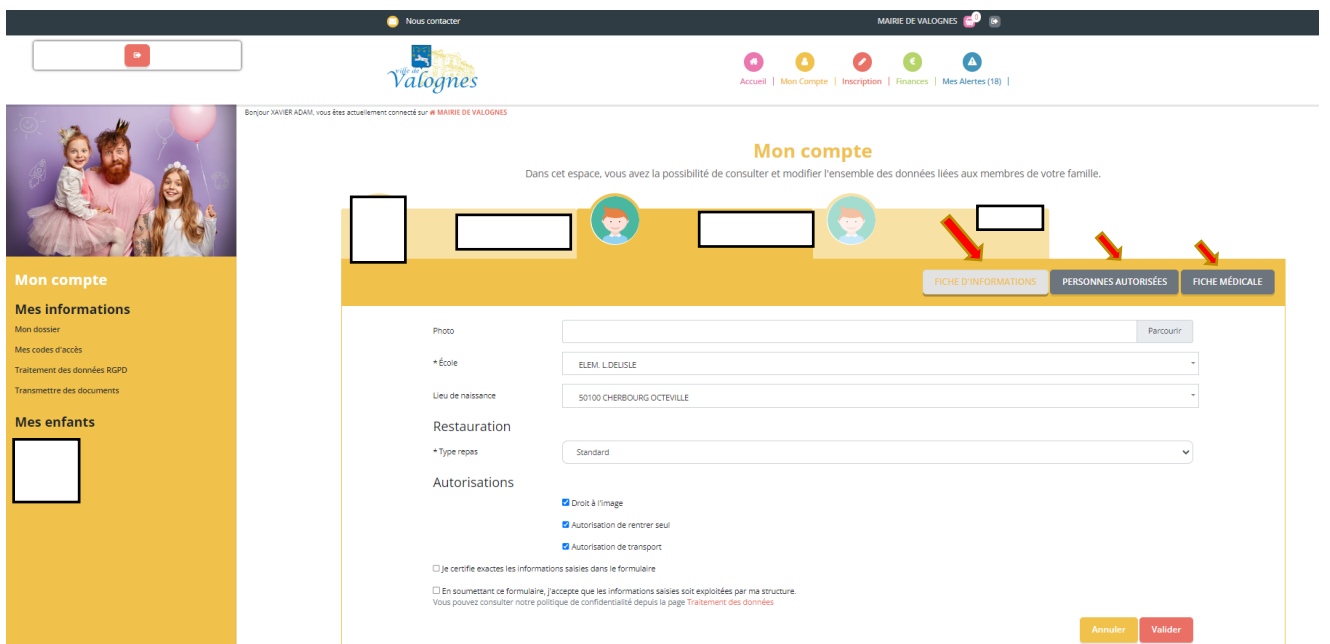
Nous contacter

MAIRIE DE VALOGNES

ville de Valognes

Accueil | Mon Compte | Inscription | Finances | Mes Alertes (18) |

Bonjour XAVIER ADAM, vous êtes actuellement connecté sur MAIRIE DE VALOGNES

Mon compte

Mes informations

Mon dossier

Mes codes d'accès

Traitement des données RGPD

Transmettre des documents

Mes enfants

Mon compte

Dans cet espace, vous avez la possibilité de consulter et modifier l'ensemble des données liées aux membres de votre famille.

FICHE D'INFORMATIONS

PERSONNES AUTORISÉES

FICHE MÉDICALE

Photo

Parcourir

* École

ELEM. L.DELISLE

Lieu de naissance

50100 CHERBOURG OCTEVILLE

Restauration

* Type repas

Standard

Autorisations

Droit à l'image

Autorisation de rentrer seul

Autorisation de transport

Je certifie exactes les informations saisies dans le formulaire

En soumettant ce formulaire, j'accepte que les informations saisies soit exploitées par ma structure.
Vous pouvez consulter notre politique de confidentialité depuis la page Traitement des données

Annuler

Valider